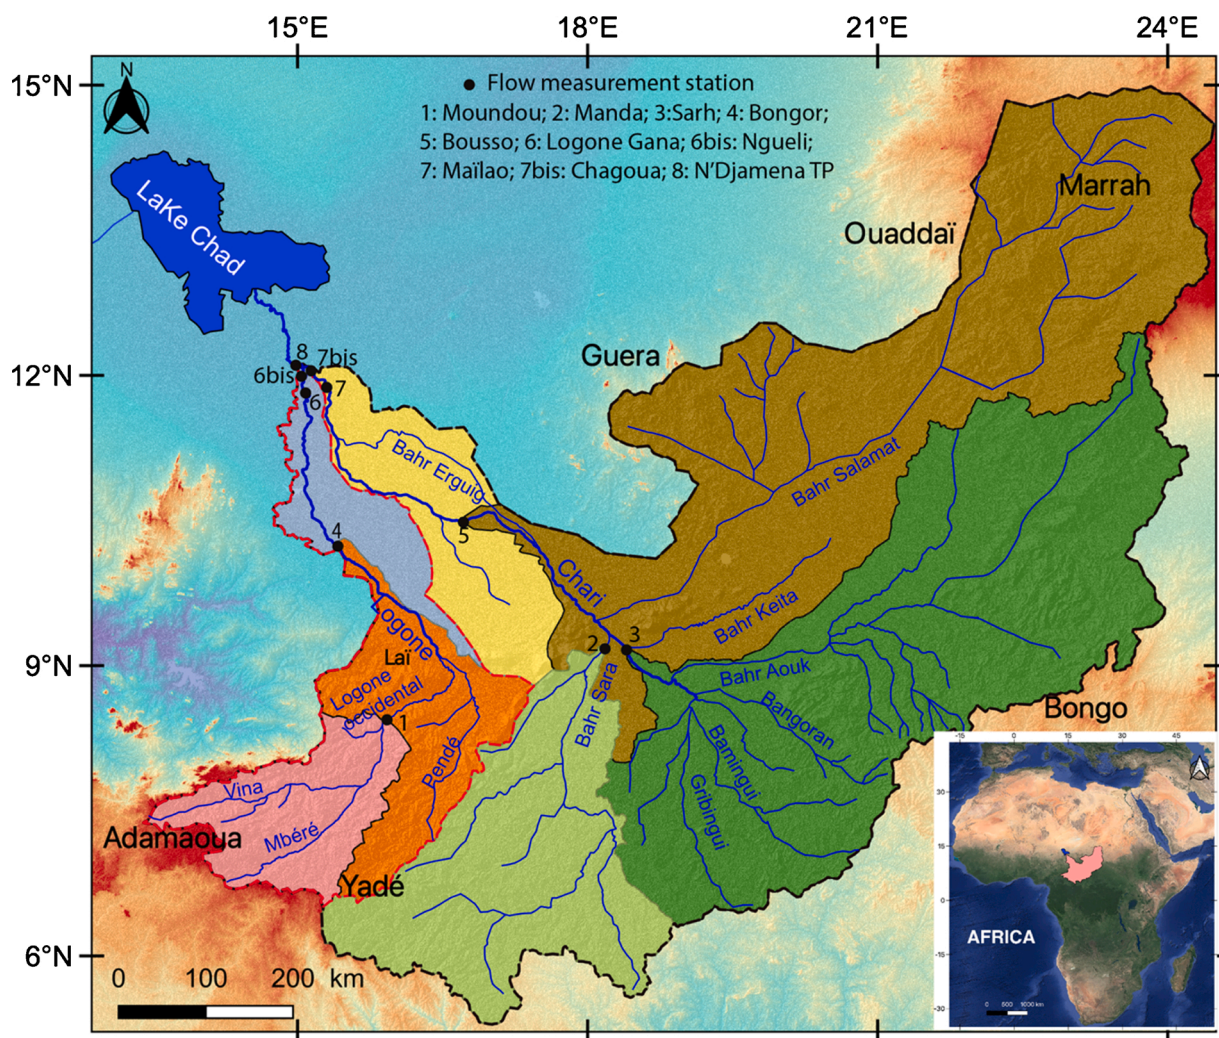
15°E
18°E
21°E
24°E
15°N
12°N
9°N
6°N
N
● Flow measurement station
1: Moundou; 2: Manda; 3:Sarh; 4: Bongor;
5: Bousso; 6: Logone Gana; 6bis: Ngueli;
7: Maïlao; 7bis: Chagoua; 8: N'Djamena TP
LaKe Chad
Marrah
Ouaddaï
Guera
8
7bis
6bis
6
7
Bahr Erguig
Bahr Salamat
5
4
Chari
Logone
Bahr Keita
2
3
Laï
Logone Occidental
1
Bahr Sara
Bahr Aouk
Bangoran
Bamingui
Gribingui
Pendé
Vina
Mbéré
Adamaoua
Yadé
Bongo
0
100
200 km
-15
0
15
30
45
30
15
0
-15
-30
AFRICA
0
500
1000 km